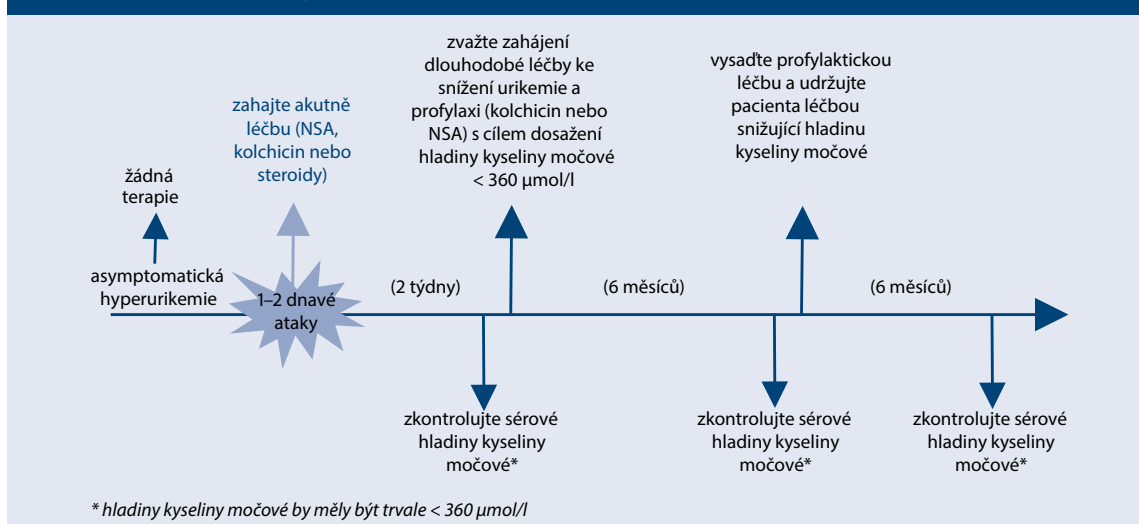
žádná terapie

asymptomatická hyperurikemie

zahajte akutně léčbu (NSA, kolchicin nebo steroidy)

1–2 dnavé ataky

(2 týdny)

zvažte zahájení dlouhodobé léčby ke snížení urikemie a profylaxi (kolchicin nebo NSA) s cílem dosažení hladiny kyseliny močové < 360 µmol/l

zkontrolujte sérové hladiny kyseliny močové*

(6 měsíců)

vysaďte profylaktickou léčbu a udržujte pacienta léčbou snižující hladinu kyseliny močové

zkontrolujte sérové hladiny kyseliny močové*

(6 měsíců)

zkontrolujte sérové hladiny kyseliny močové*

* hladiny kyseliny močové by měly být trvale < 360 µmol/l